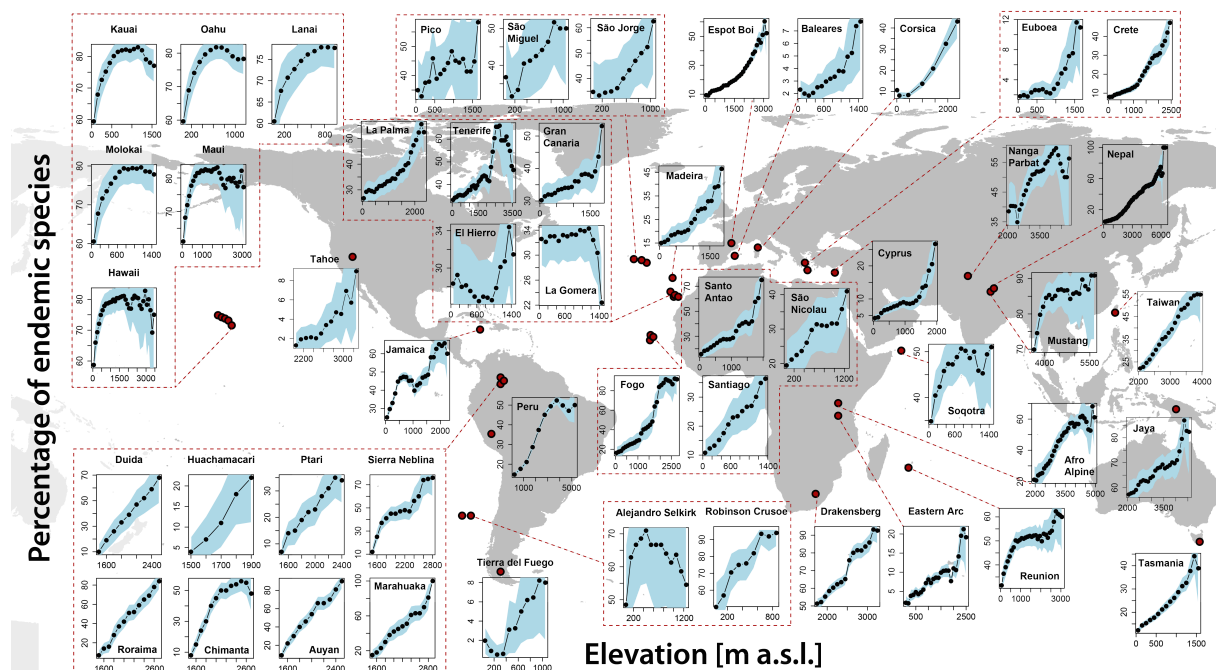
Percentage of endemic species

Kauai
Oahu
Lanai
Molokai
Maui
Hawaii

Pico
São Miguel
São Jorge

La Palma
Tenerife
Gran Canaria
El Hierro
La Gomera

Espot Boi
Baleares
Corsica
Euboea
Crete

Madeira
Nanga Parbat
Nepal

Tahoe
Jamaica
Cyprus
Santo Antao
São Nicolau
Mustang
Taiwan

Fogo
Santiago
Soqotra
Peru
Afro Alpine
Jaya

Duida
Huachamacari
Ptari
Sierra Neblina
Roraima
Chimanta
Auyan
Marahuaka

Tierra del Fuego
Alejandro Selkirk
Robinson Crusoe
Drakensberg
Eastern Arc
Reunion
Tasmania

Elevation [m a.s.l.]